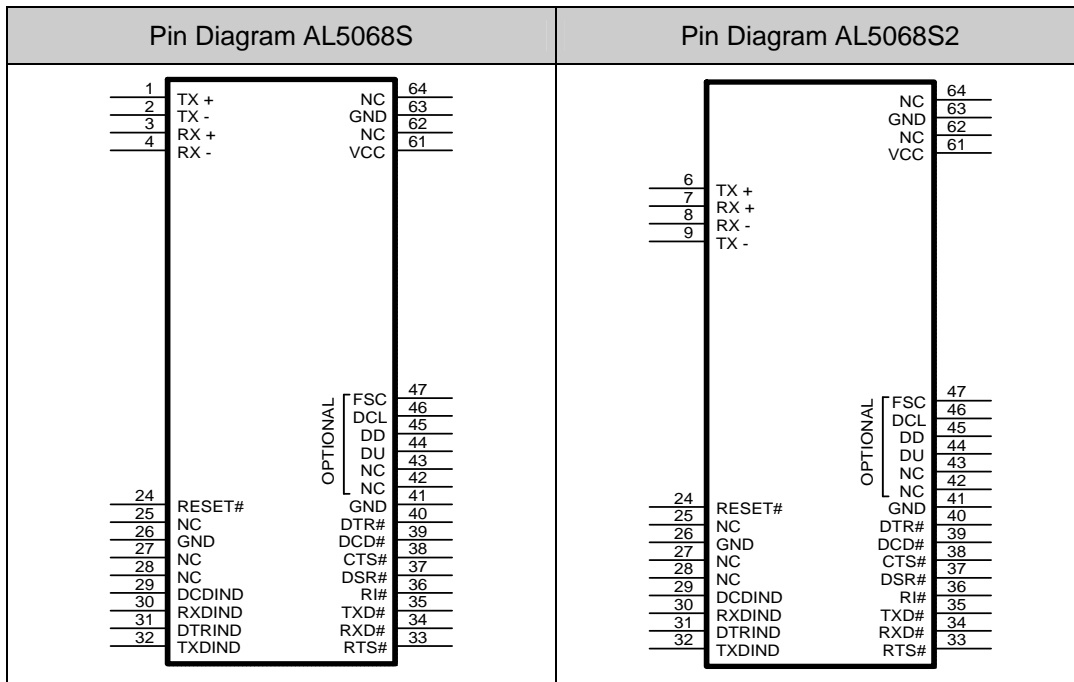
| Pin Diagram AL5068S | Pin Diagram AL5068S2 |
|---|---|
| | |

1 TX +
2 TX -
3 RX +
4 RX -
NC 64
GND 63
NC 62
VCC 61

OPTIONAL
FSC 47
DCL 46
DD 45
DU 44
NC 43
NC 42
GND 41
DTR# 40
DCD# 39
CTS# 38
DSR# 37
RI# 36
TXD# 35
RXD# 34
RTS# 33

24 RESET#
25 NC
26 GND
27 NC
28 NC
29 DCDIND
30 RXDIND
31 DTRIND
32 TXDIND

NC 64
GND 63
NC 62
VCC 61

6 TX +
7 RX +
8 RX -
9 TX -

OPTIONAL
FSC 47
DCL 46
DD 45
DU 44
NC 43
NC 42
GND 41
DTR# 40
DCD# 39
CTS# 38
DSR# 37
RI# 36
TXD# 35
RXD# 34
RTS# 33

24 RESET#
25 NC
26 GND
27 NC
28 NC
29 DCDIND
30 RXDIND
31 DTRIND
32 TXDIND